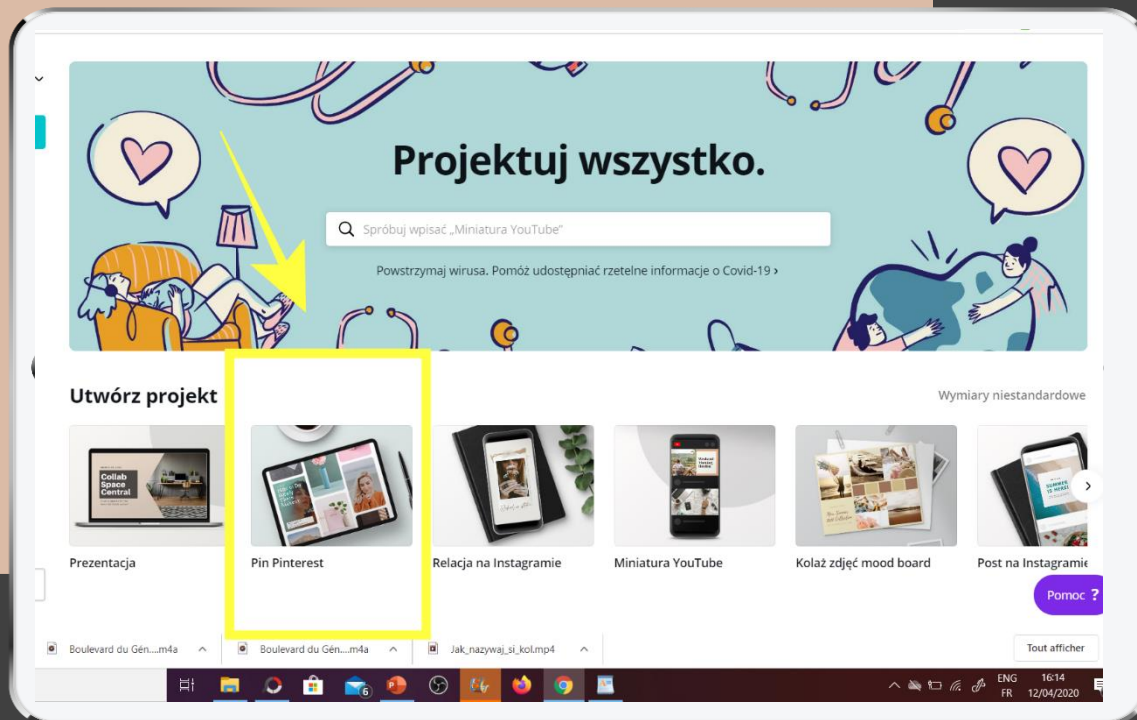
Projektuj wszystko.

Spróbuj wpisać „Miniatura YouTube"

Powstrzymaj wirusa. Pomóż udostępniać rzetelne informacje o Covid-19 ›

Utwórz projekt

Wymiary niestandardowe

Collab Space Central

Prezentacja

Pin Pinterest

Relacja na Instagramie

Miniatura YouTube

Kolaż zdjęć mood board

Post na Instagramie

Pomoc ?

Boulevard du Gén....m4a

Boulevard du Gén....m4a

Jak_nazywaj_si_kol.mp4

Tout afficher

6

ENG FR

16:14 12/04/2020